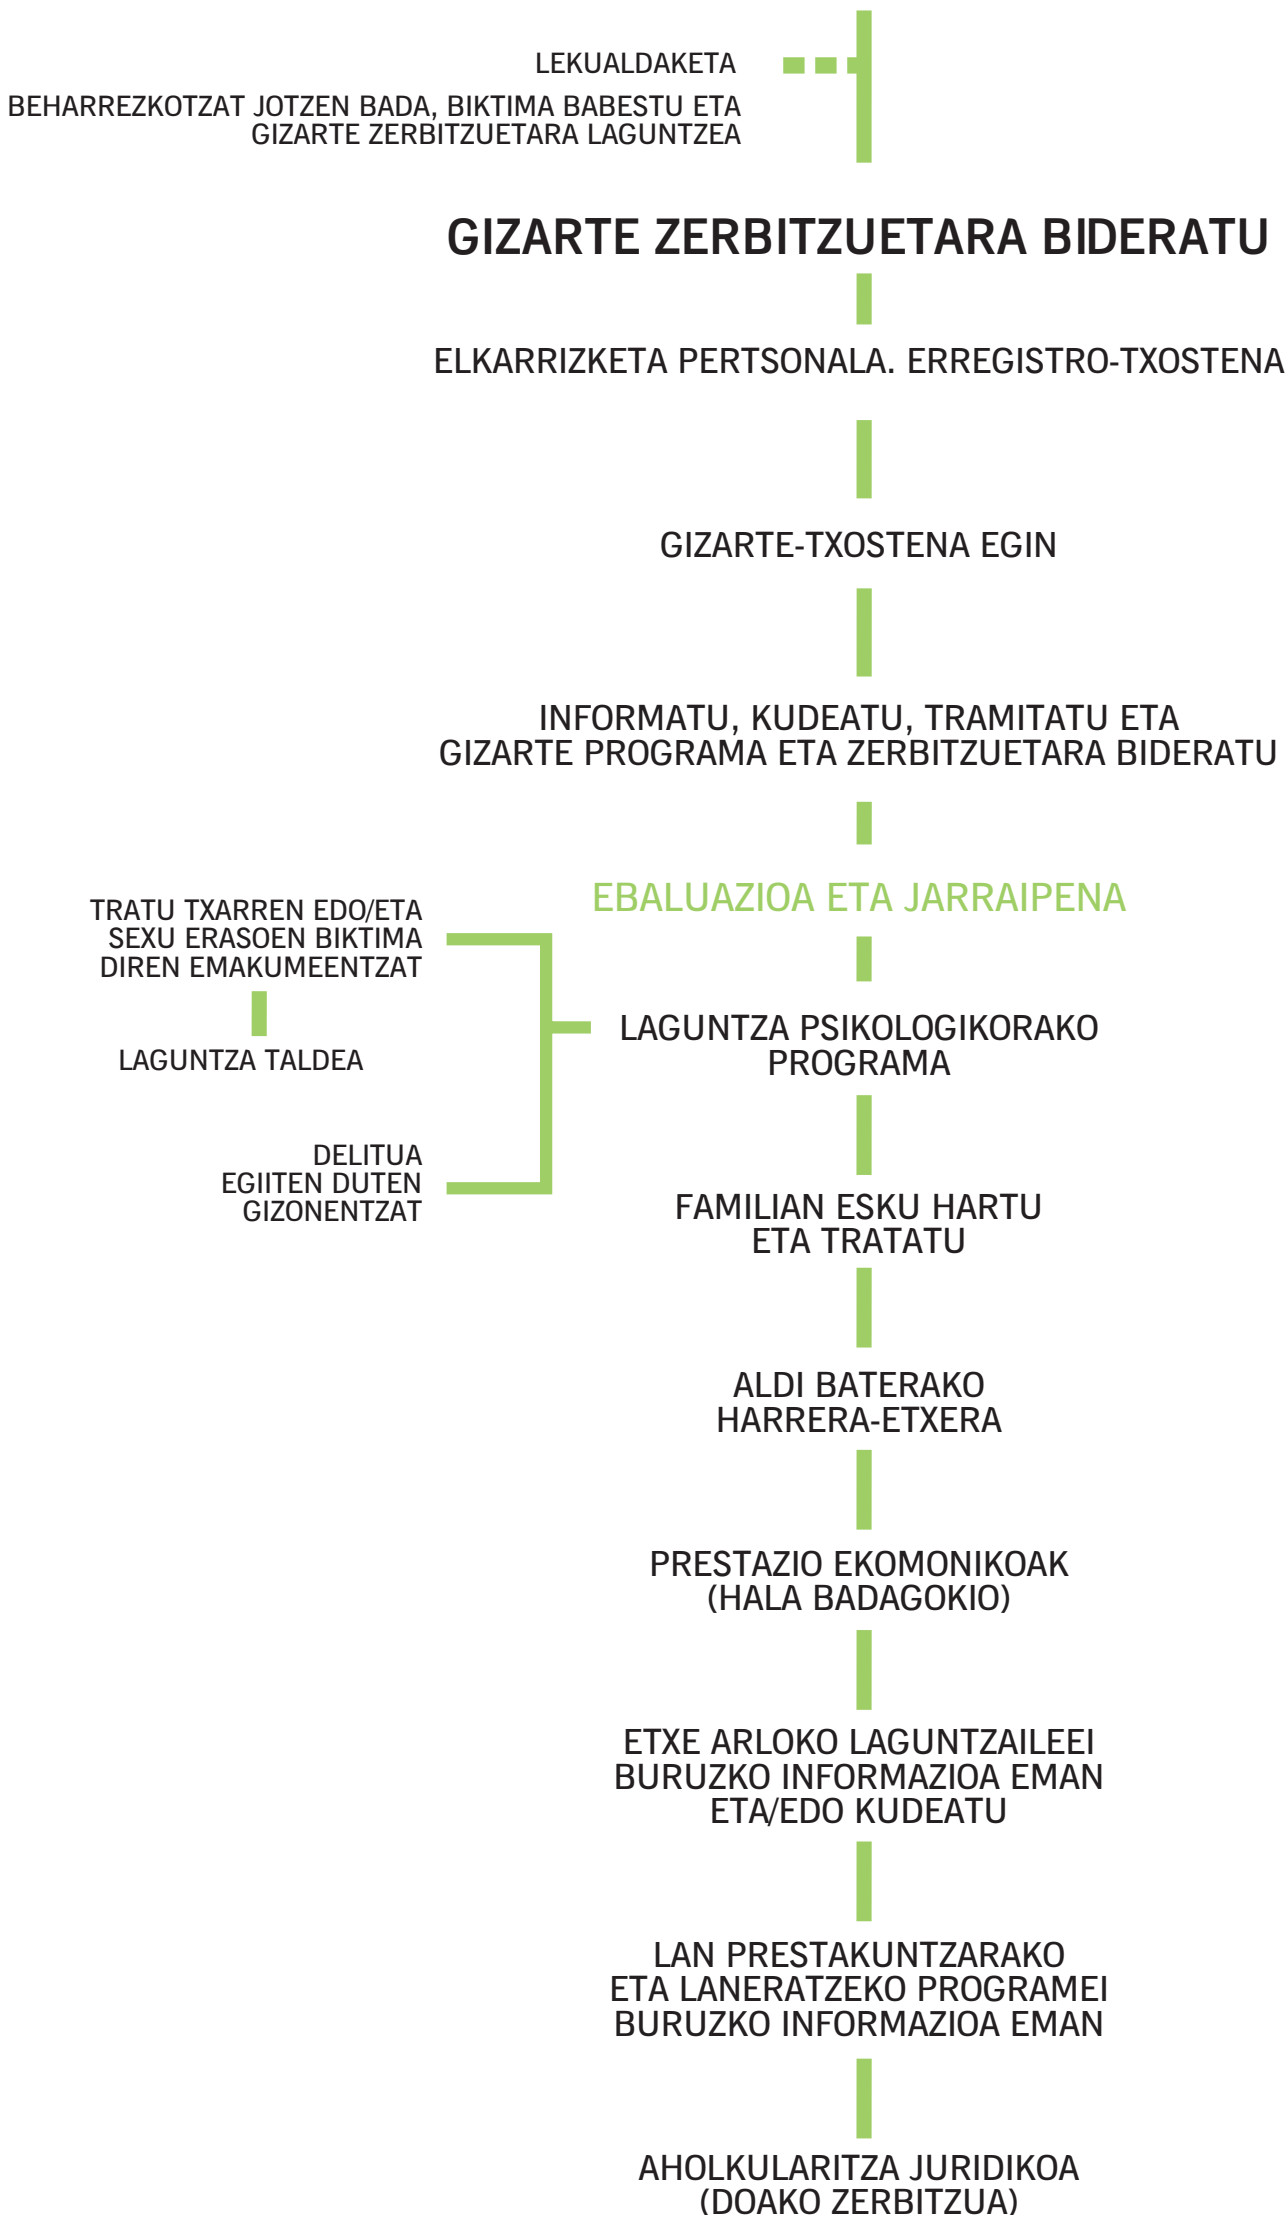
LEKUALDAKETA

BEHARREZKOTZAT JOTZEN BADA, BIKTIMA BABESTU ETA GIZARTE ZERBITZUETARA LAGUNTZEA

GIZARTE ZERBITZUETARA BIDERATU

ELKARRIZKETA PERTSONALA. ERREGISTRO-TXOSTENA

GIZARTE-TXOSTENA EGIN

INFORMATU, KUDEATU, TRAMITATU ETA GIZARTE PROGRAMA ETA ZERBITZUETARA BIDERATU

EBALUAZIOA ETA JARRAIPENA

TRATU TXARREN EDO/ETA SEXU ERASOEN BIKTIMA DIREN EMAKUMEENTZAT

LAGUNTZA TALDEA

DELITUA EGIITEN DUTEN GIZONENTZAT

LAGUNTZA PSIKOLOGIKORAKO PROGRAMA

FAMILIAN ESKU HARTU ETA TRATATU

ALDI BATERAKO HARRERA-ETXERA

PRESTAZIO EKOMONIKOAK (HALA BADAGOKIO)

ETXE ARLOKO LAGUNTZAILEEI BURUZKO INFORMAZIOA EMAN ETA/EDO KUDEATU

LAN PRESTAKUNTZARAKO ETA LANERATZEKO PROGRAMEI BURUZKO INFORMAZIOA EMAN

AHOLKULARITZA JURIDIKOA (DOAKO ZERBITZUA)